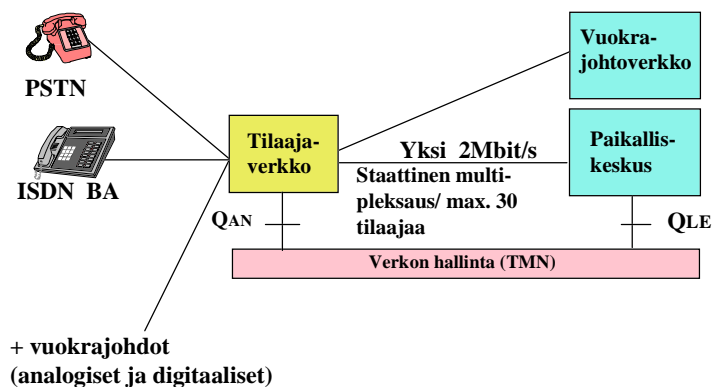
PSTN

ISDN BA

Tilaaja-verkko

Vuokra-johtoverkko

Yksi 2Mbit/s

Staattinen multi-pleksaus/ max. 30 tilaajaa

Paikallis-keskus

$Q_{AN}$

$Q_{LE}$

Verkon hallinta (TMN)

+ vuokrajohdot (analogiset ja digitaaliset)